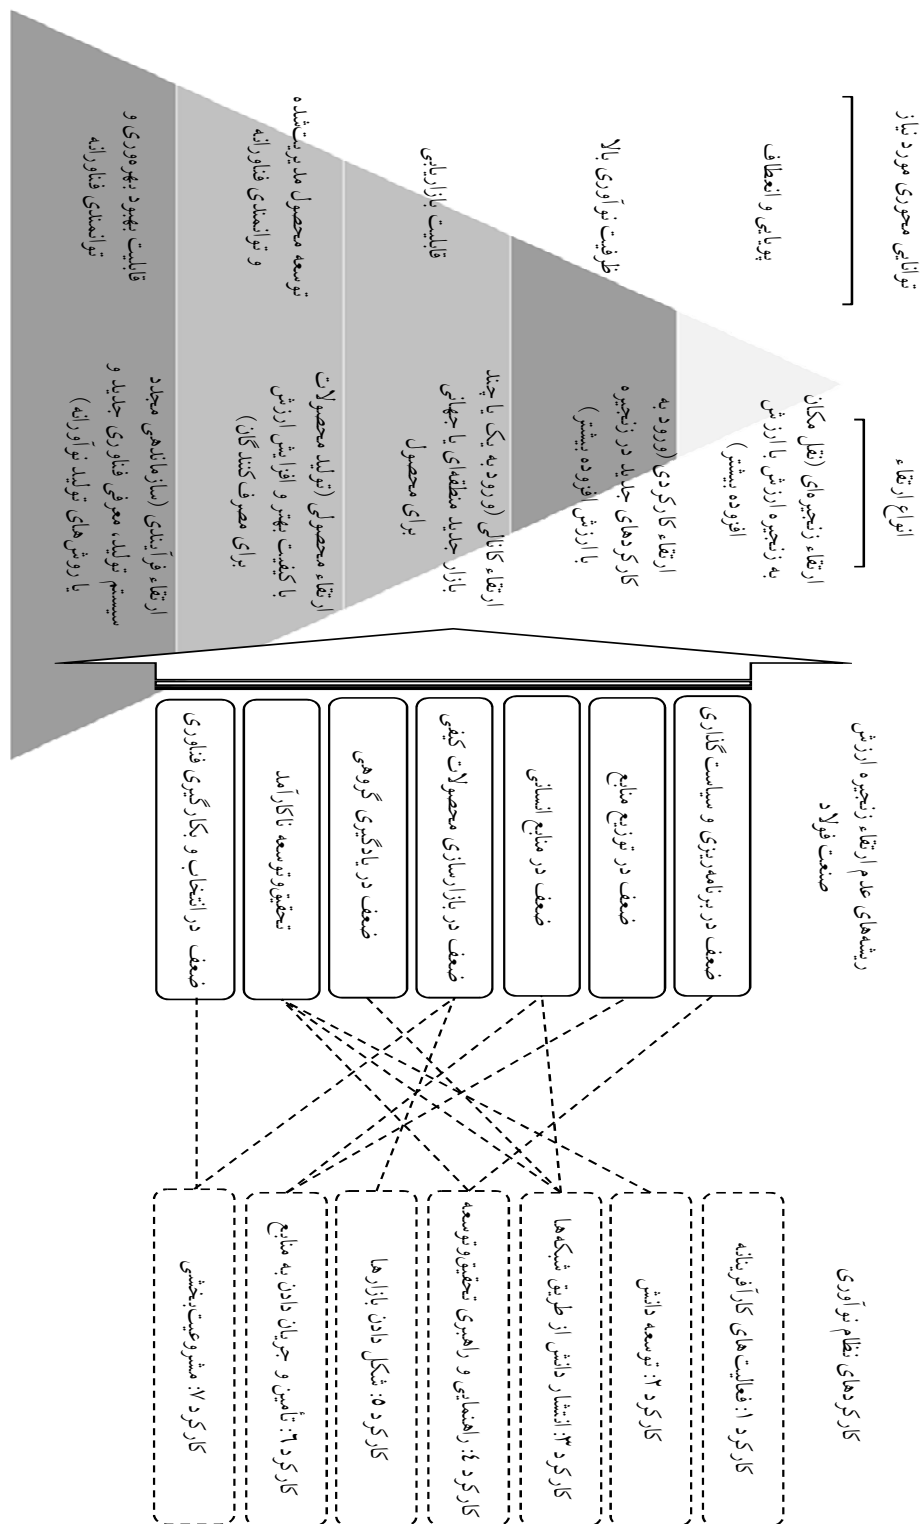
کارکردهای نظام نوآوری

کارکرد ۱: فعالیت‌های کارآفرینانه

کارکرد ۲: توسعه دانش

کارکرد ۳: انتشار دانش از طریق شبکه‌ها

کارکرد ۴: راهنمایی و راهبری تحقیق و توسعه

کارکرد ۵: شکل دادن بازارها

کارکرد ۶: تأمین و جریان دادن به منابع

کارکرد ۷: مشروعیت‌بخشی

ریشه‌های عدم ارتقاء زنجیره ارزش صنعت فولاد

ضعف در برنامه‌ریزی و سیاست‌گذاری

ضعف در توزیع منابع

ضعف در منابع انسانی

ضعف در بازارسازی محصولات کیفی

ضعف در یادگیری گروهی

تحقیق و توسعه ناکارآمد

ضعف در انتخاب و بکارگیری فناوری

انواع ارتقاء

ارتقاء زنجیره‌ای (نقل مکان به زنجیره ارزش با ارزش افزوده بیشتر)

ارتقاء کارکردی (ورود به کارکردهای جدید در زنجیره با ارزش افزوده بیشتر)

ارتقاء کالایی (ورود به یک یا چند بازار جدید منطقه‌ای یا جهانی برای محصول

ارتقاء محصولی (تولید محصولات با کیفیت بهتر و افزایش ارزش برای مصرف کنندگان)

ارتقاء فرآیندی (سازماندهی مجدد سیستم تولید، معرفی فناوری جدید و یا روش‌های تولید نوآورانه)

توانایی محوری مورد نیاز

پویایی و انعطاف

ظرفیت نوآوری بالا

قابلیت بازاریابی

توسعه محصول مدیریت‌شده و توانمندی فناورانه

قابلیت بهبود بهره‌وری و توانمندی فناورانه